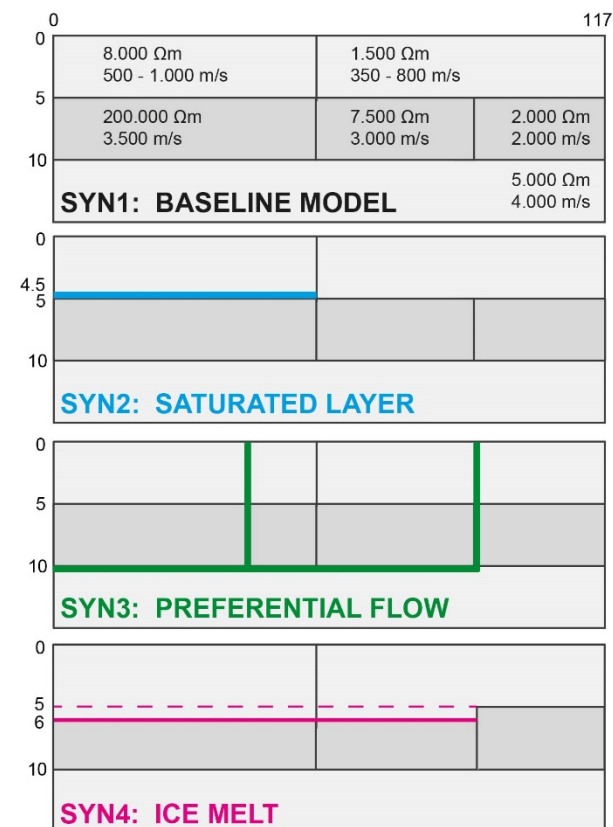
0
117
0
8.000 $\Omega$m
500 - 1.000 m/s
1.500 $\Omega$m
350 - 800 m/s
5
200.000 $\Omega$m
3.500 m/s
7.500 $\Omega$m
3.000 m/s
2.000 $\Omega$m
2.000 m/s
10
5.000 $\Omega$m
4.000 m/s
SYN1: BASELINE MODEL

0
4.5
5
10
SYN2: SATURATED LAYER

0
5
10
SYN3: PREFERENTIAL FLOW

0
5
6
10
SYN4: ICE MELT